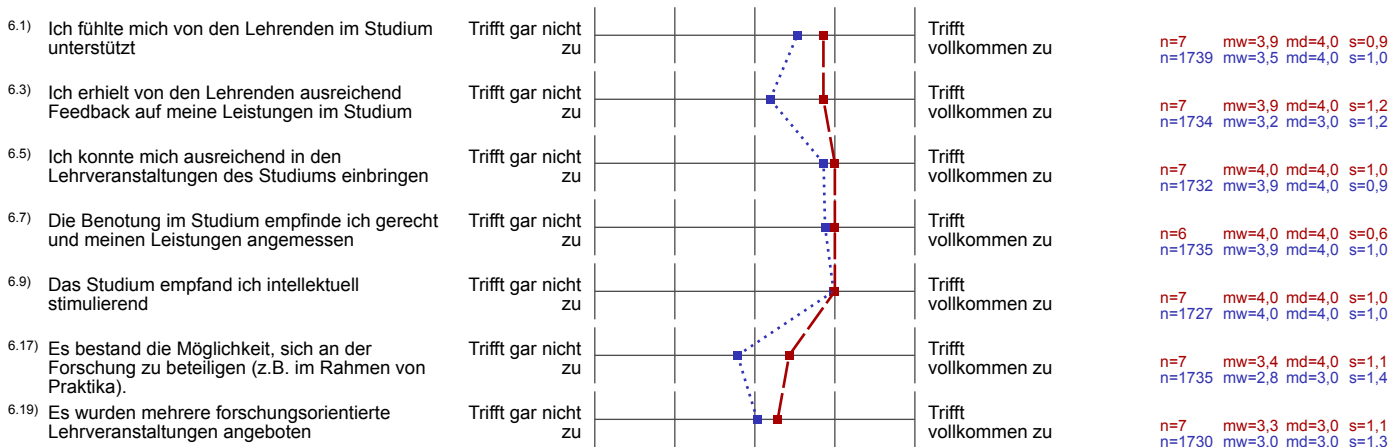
6.1) Ich fühlte mich von den Lehrenden im Studium unterstützt | Trifft gar nicht zu | Trifft vollkommen zu | n=7 mw=3,9 md=4,0 s=0,9 | n=1739 mw=3,5 md=4,0 s=1,0

6.3) Ich erhielt von den Lehrenden ausreichend Feedback auf meine Leistungen im Studium | Trifft gar nicht zu | Trifft vollkommen zu | n=7 mw=3,9 md=4,0 s=1,2 | n=1734 mw=3,2 md=3,0 s=1,2

6.5) Ich konnte mich ausreichend in den Lehrveranstaltungen des Studiums einbringen | Trifft gar nicht zu | Trifft vollkommen zu | n=7 mw=4,0 md=4,0 s=1,0 | n=1732 mw=3,9 md=4,0 s=0,9

6.7) Die Benotung im Studium empfinde ich gerecht und meinen Leistungen angemessen | Trifft gar nicht zu | Trifft vollkommen zu | n=6 mw=4,0 md=4,0 s=0,6 | n=1735 mw=3,9 md=4,0 s=1,0

6.9) Das Studium empfand ich intellektuell stimulierend | Trifft gar nicht zu | Trifft vollkommen zu | n=7 mw=4,0 md=4,0 s=1,0 | n=1727 mw=4,0 md=4,0 s=1,0

6.17) Es bestand die Möglichkeit, sich an der Forschung zu beteiligen (z.B. im Rahmen von Praktika). | Trifft gar nicht zu | Trifft vollkommen zu | n=7 mw=3,4 md=4,0 s=1,1 | n=1735 mw=2,8 md=3,0 s=1,4

6.19) Es wurden mehrere forschungsorientierte Lehrveranstaltungen angeboten | Trifft gar nicht zu | Trifft vollkommen zu | n=7 mw=3,3 md=3,0 s=1,1 | n=1730 mw=3,0 md=3,0 s=1,3